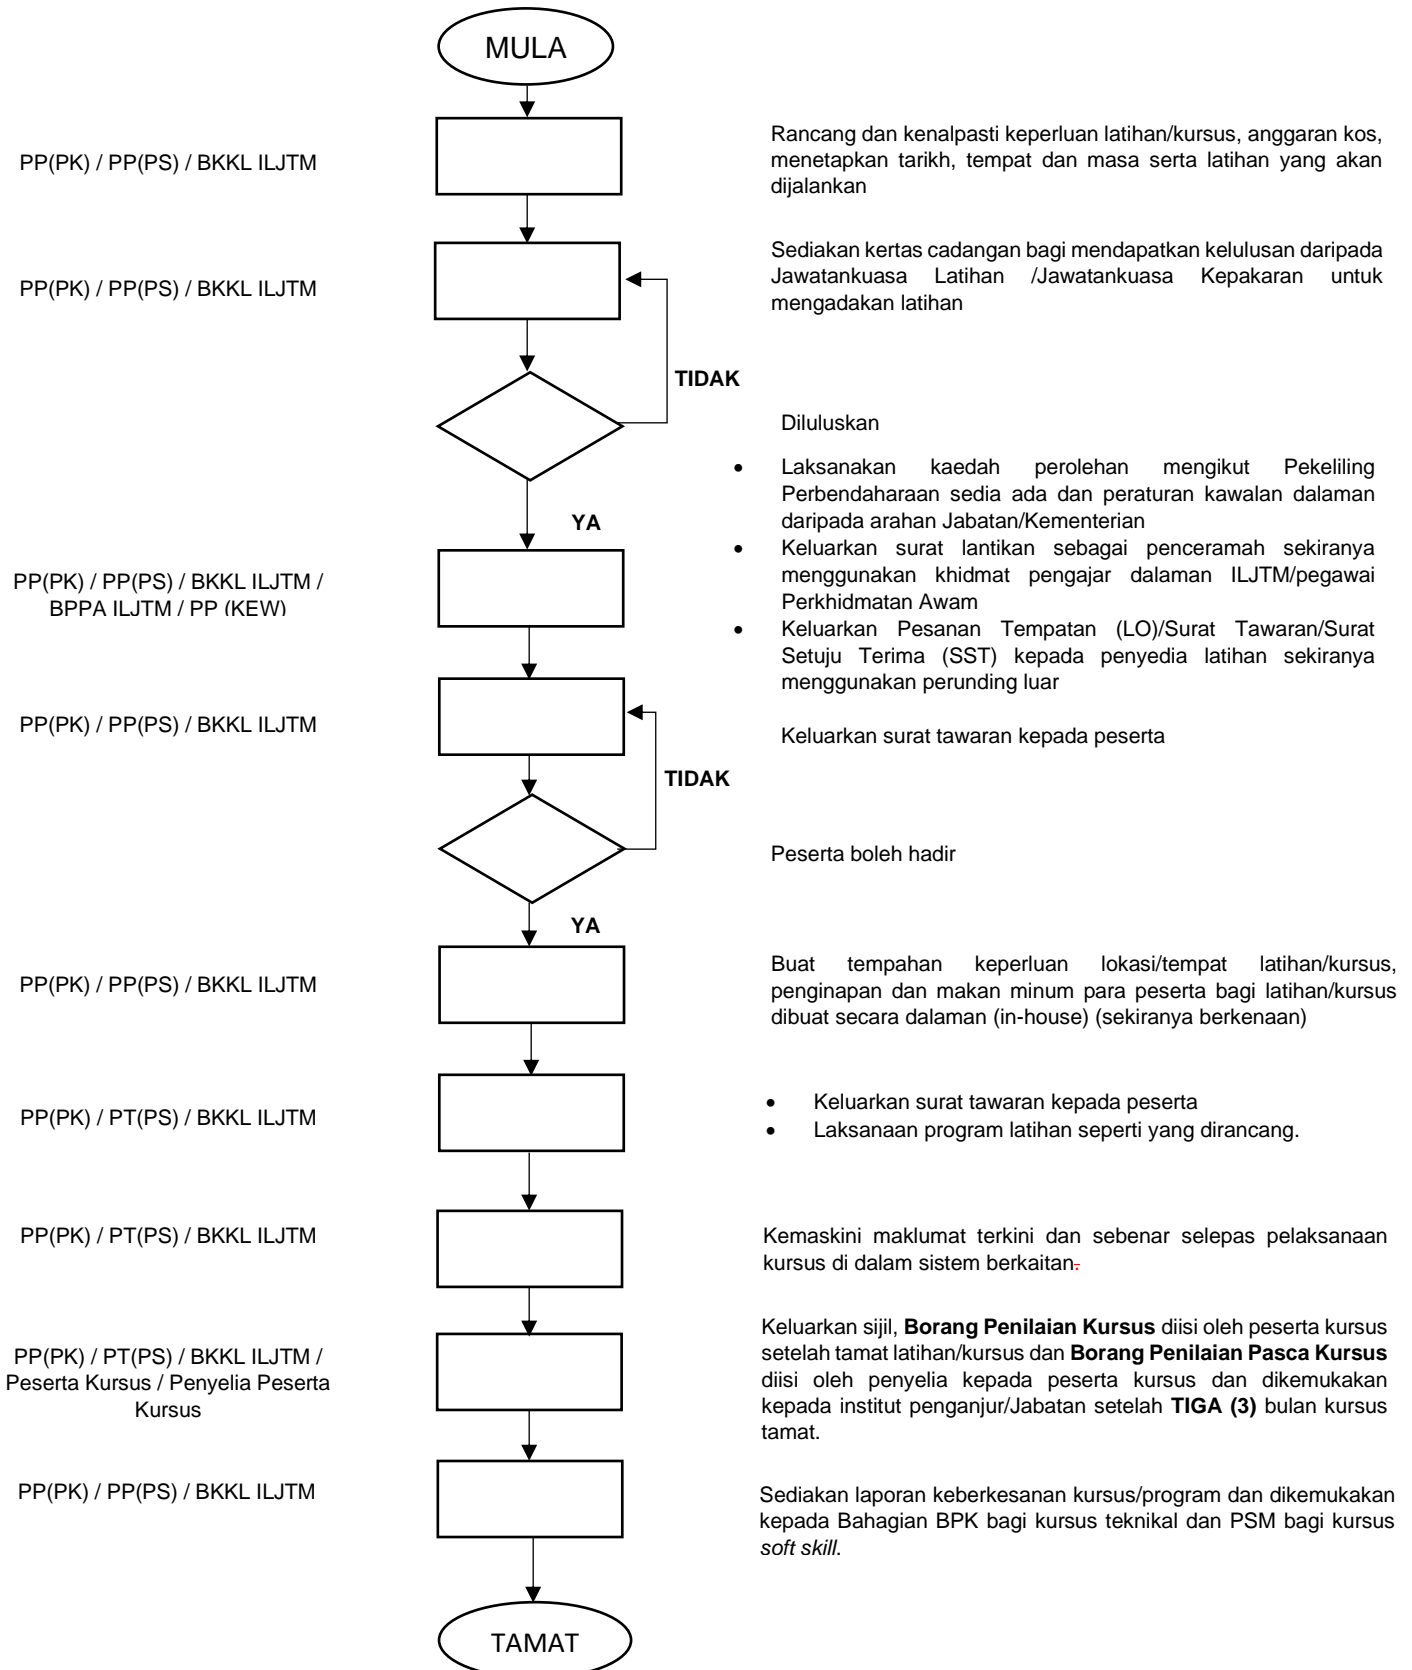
MULA

PP(PK) / PP(PS) / BKKL ILJTM

Rancang dan kenalpasti keperluan latihan/kursus, anggaran kos, menetapkan tarikh, tempat dan masa serta latihan yang akan dijalankan

PP(PK) / PP(PS) / BKKL ILJTM

Sediakan kertas cadangan bagi mendapatkan kelulusan daripada Jawatankuasa Latihan /Jawatankuasa Kepakaran untuk mengadakan latihan

TIDAK

Diluluskan

YA

PP(PK) / PP(PS) / BKKL ILJTM / BPPA ILJTM / PP (KEW)

- Laksanakan kaedah perolehan mengikut Pekeliling Perbendaharaan sedia ada dan peraturan kawalan dalaman daripada arahan Jabatan/Kementerian
- Keluarkan surat lantikan sebagai penceramah sekiranya menggunakan khidmat pengajar dalaman ILJTM/pegawai Perkhidmatan Awam
- Keluarkan Pesanan Tempatan (LO)/Surat Tawaran/Surat Setuju Terima (SST) kepada penyedia latihan sekiranya menggunakan perunding luar

PP(PK) / PP(PS) / BKKL ILJTM

Keluarkan surat tawaran kepada peserta

TIDAK

Peserta boleh hadir

YA

PP(PK) / PP(PS) / BKKL ILJTM

Buat tempahan keperluan lokasi/tempat latihan/kursus, penginapan dan makan minum para peserta bagi latihan/kursus dibuat secara dalaman (in-house) (sekiranya berkenaan)

PP(PK) / PT(PS) / BKKL ILJTM

- Keluarkan surat tawaran kepada peserta
- Laksanaan program latihan seperti yang dirancang.

PP(PK) / PT(PS) / BKKL ILJTM

Kemaskini maklumat terkini dan sebenar selepas pelaksanaan kursus di dalam sistem berkaitan.

PP(PK) / PT(PS) / BKKL ILJTM / Peserta Kursus / Penyelia Peserta Kursus

Keluarkan sijil, **Borang Penilaian Kursus** diisi oleh peserta kursus setelah tamat latihan/kursus dan **Borang Penilaian Pasca Kursus** diisi oleh penyelia kepada peserta kursus dan dikemukakan kepada institut penganjur/Jabatan setelah **TIGA (3)** bulan kursus tamat.

PP(PK) / PP(PS) / BKKL ILJTM

Sediakan laporan keberkesanan kursus/program dan dikemukakan kepada Bahagian BPK bagi kursus teknikal dan PSM bagi kursus *soft skill*.

TAMAT